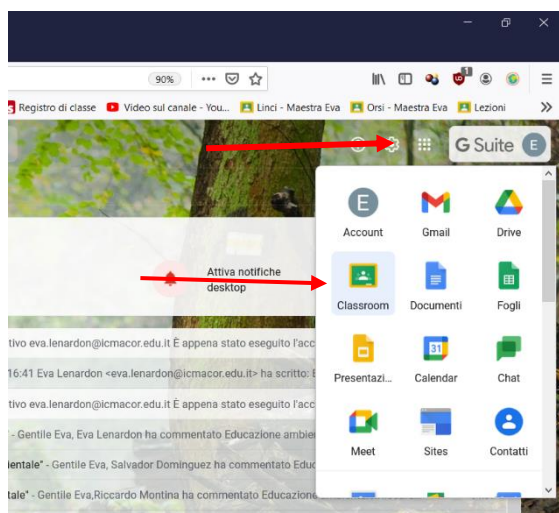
90%

Registro di classe   Video sul canale - You...   Linci - Maestra Eva   Orsi - Maestra Eva   Lezioni

G Suite E

Attiva notifiche desktop

tivo eva.lenardon@icmacor.edu.it È appena stato eseguito l'acc
16:41 Eva Lenardon <eva.lenardon@icmacor.edu.it> ha scritto:
tivo eva.lenardon@icmacor.edu.it È appena stato eseguito l'acc
- Gentile Eva, Eva Lenardon ha commentato Educazione ambie
entale" - Gentile Eva, Salvador Dominguez ha commentato Educ
tale" - Gentile Eva,Riccardo Montina ha commentato Educazione

E
Account
Gmail
Drive
Classroom
Documenti
Fogli
Presentazi...
31
Calendar
Chat
Meet
Sites
Contatti